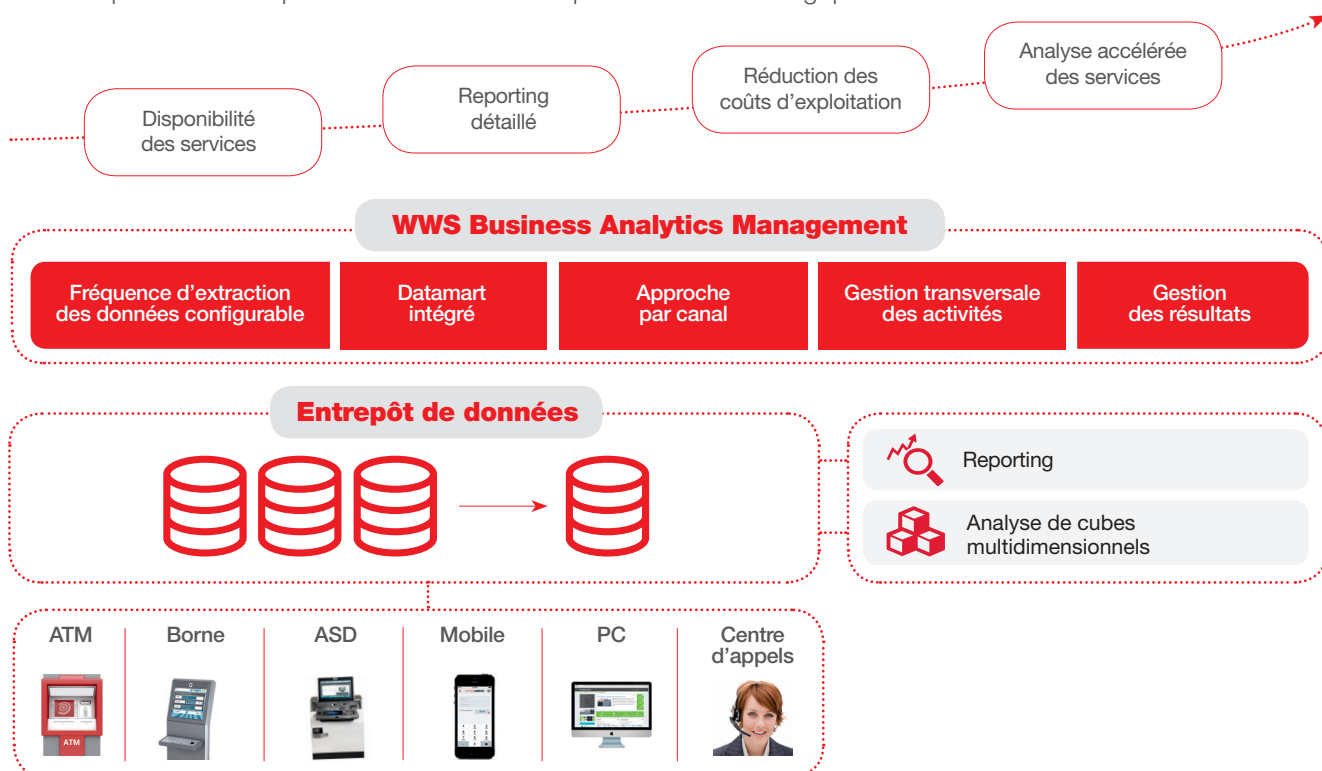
Disponibilité des services

Reporting détaillé

Réduction des coûts d'exploitation

Analyse accélérée des services

WWS Business Analytics Management

| Fréquence d'extraction des données configurable | Datamart intégré | Approche par canal | Gestion transversale des activités | Gestion des résultats |
|---|---|---|---|---|

Entrepôt de données

Reporting

Analyse de cubes multidimensionnels

| ATM | Borne | ASD | Mobile | PC | Centre d'appels |
|---|---|---|---|---|---|

ATM